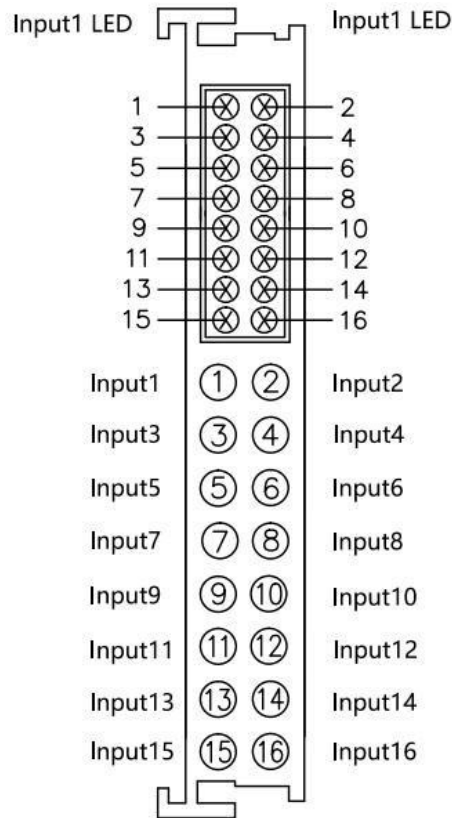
Input1 LED

Input1 LED

1 2
3 4
5 6
7 8
9 10
11 12
13 14
15 16

Input1 ① ② Input2
Input3 ③ ④ Input4
Input5 ⑤ ⑥ Input6
Input7 ⑦ ⑧ Input8
Input9 ⑨ ⑩ Input10
Input11 ⑪ ⑫ Input12
Input13 ⑬ ⑭ Input14
Input15 ⑮ ⑯ Input16